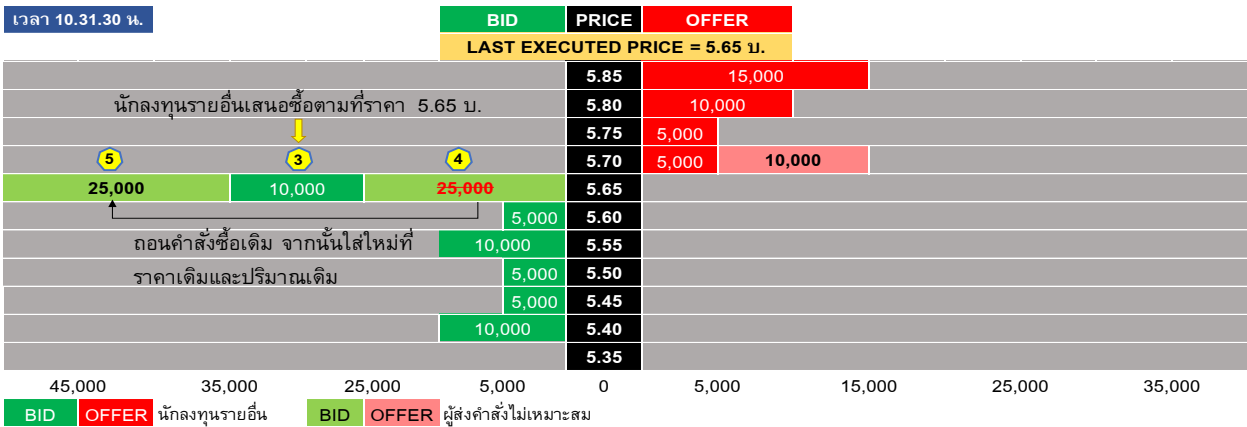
เวลา 10.31.30 น.

| BID | PRICE | OFFER |
|---|---|---|
| LAST EXECUTED PRICE = 5.65 บ. | | |
| | 5.85 | 15,000 |
| | 5.80 | 10,000 |
| | 5.75 | 5,000 |
| | 5.70 | 5,000 10,000 |
| 25,000 10,000 ~~25,000~~ | 5.65 | |
| 5,000 | 5.60 | |
| 10,000 | 5.55 | |
| 5,000 | 5.50 | |
| 5,000 | 5.45 | |
| 10,000 | 5.40 | |
| | 5.35 | |

นักลงทุนรายอื่นเสนอซื้อตามที่ราคา 5.65 บ.

5 3 4

ถอนคำสั่งซื้อเดิม จากนั้นใส่ใหม่ที่ ราคาเดิมและปริมาณเดิม

45,000 35,000 25,000 5,000 0 5,000 15,000 25,000 35,000

BID OFFER นักลงทุนรายอื่น BID OFFER ผู้ส่งคำสั่งไม่เหมาะสม